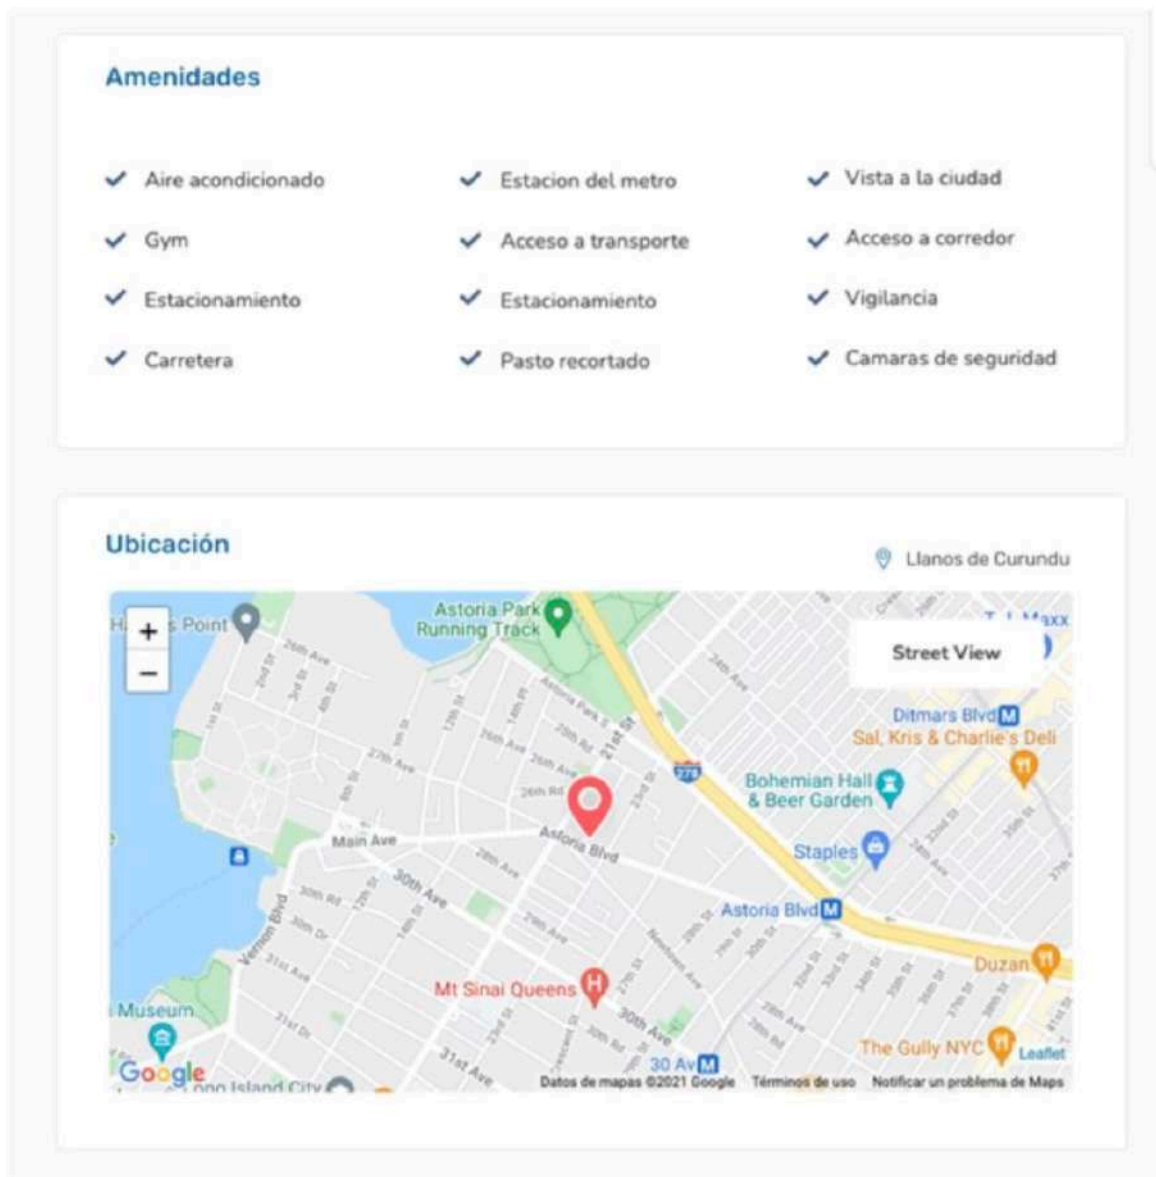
Amenidades

Aire acondicionado
Gym
Estacionamiento
Carretera

Estacion del metro
Acceso a transporte
Estacionamiento
Pasto recortado

Vista a la ciudad
Acceso a corredor
Vigilancia
Camaras de seguridad

Ubicación

Llanos de Curundu

+
−
Street View
H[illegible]s Point
Astoria Park Running Track
26th Ave
27th Ave
Astoria Park S
21st St
278
Ditmars Blvd
Sal, Kris & Charlie's Deli
Bohemian Hall & Beer Garden
Staples
Main Ave
Astoria Blvd
30th Ave
Vernon Blvd
Astoria Blvd
Duzan
Mt Sinai Queens
30th Ave
30 Av
Museum
The Gully NYC
Leaflet
Google
Long Island City
31st Ave
Datos de mapas ©2021 Google
Términos de uso
Notificar un problema de Maps